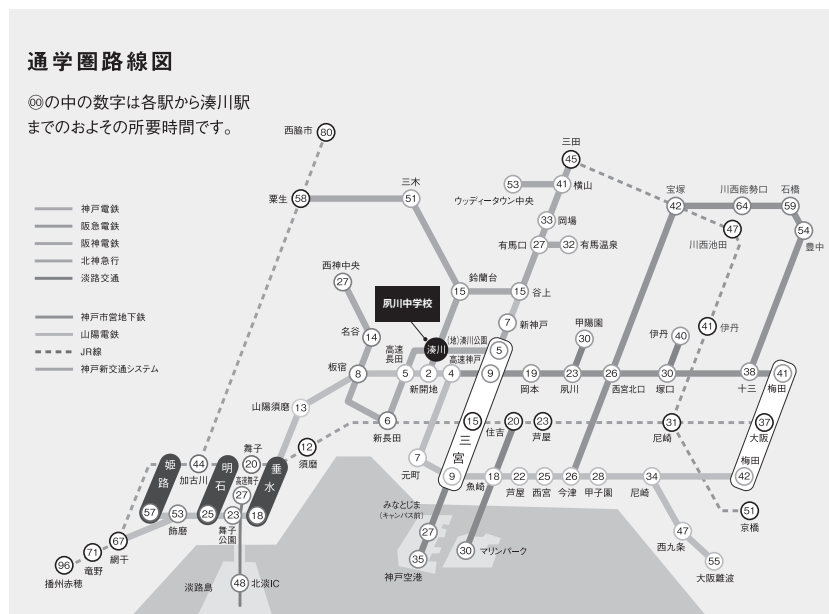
通学圏路線図

⓪⓪の中の数字は各駅から湊川駅までのおよその所要時間です。

神戸電鉄
阪急電鉄
阪神電鉄
北神急行
淡路交通
神戸市営地下鉄
山陽電鉄
JR線
神戸新交通システム

夙川中学校

西脇市 80
粟生 58
三木 51
三田 45
53 ウッディータウン中央
41 横山
33 岡場
有馬口 27
32 有馬温泉
鈴蘭台 15
15 谷上
7 新神戸
西神中央 27
名谷 14
板宿 8
高速長田 5
2 新開地
4 (地)湊川公園 湊川 高速神戸
5
9
19 岡本
23 夙川
甲陽園 30
26 西宮北口
30 塚口
伊丹 40
41 伊丹
38 十三
41 梅田
宝塚 42
川西能勢口 64
石橋 59
54 豊中
47 川西池田
6 新長田
山陽須磨 13
12 須磨
7 元町
15 三宮
9
20 住吉
23 芦屋
31 尼崎
37 大阪
42 梅田
18 魚崎
22 芦屋
25 西宮
26 今津
28 甲子園
34 尼崎
47 西九条
55 大阪難波
51 京橋
みなとじま (キャンパス前)
27
35 神戸空港
30 マリンパーク
舞子 20
高速舞子 27
23 舞子公園
垂水 18
明石 25
姫路 57
44 加古川
53 飾磨
67 網干
71 竜野
96 播州赤穂
淡路島
48 北淡IC